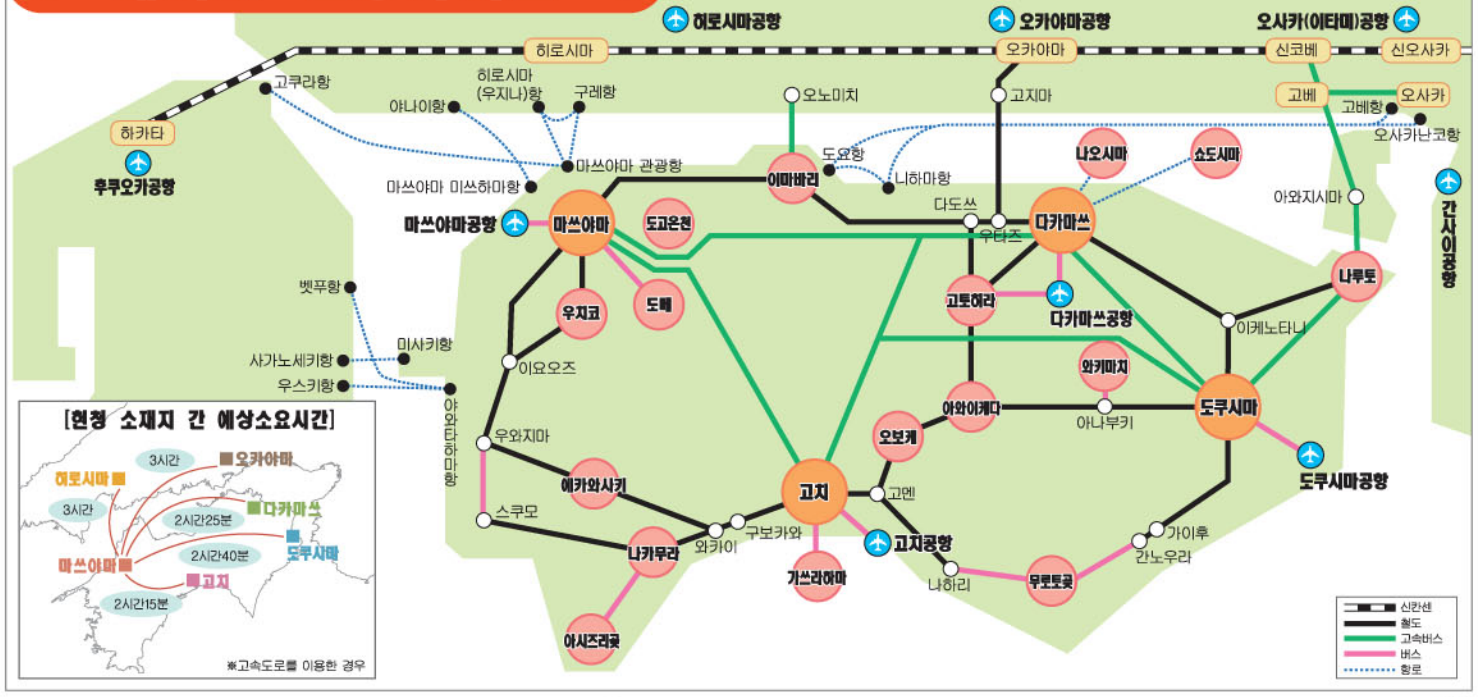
히로시마공항
오카야마공항
오사카(이타미)공항
히로시마
오카야마
신코베
신오사카
고쿠라항
히로시마 (우지나)항
구레항
야나이항
오노미치
고지마
고베
고베항
오사카
오사카난코항
하카타
후쿠오카공항
마쓰야마 관광항
도요항
니하마항
나오시마
쇼도시마
마쓰야마 미쓰하마항
이마바리
아와지시마
간사이공항
마쓰야마공항
마쓰야마
도고온천
다도쓰
우타즈
다카마쓰
고토히라
다카마쓰공항
나루토
벳푸항
우치코
도베
이케노타니
미사키항
사가노세키항
이요오즈
와키마치
우스키항
야와타하마항
아와이케다
아나부키
도쿠시마
[현청 소재지 간 예상소요시간]
3시간
오카야마
히로시마
3시간
다카마쓰
2시간25분
도쿠시마
2시간40분
마쓰야마
고치
2시간15분
※고속도로를 이용한 경우
우와지마
오보케
도쿠시마공항
에카와사키
고치
고멘
스쿠모
가이후
나카무라
와카이
구보카와
고치공항
간노우라
가쓰라하마
나하리
무로토곶
아시즈리곶
신칸센
철도
고속버스
버스
항로